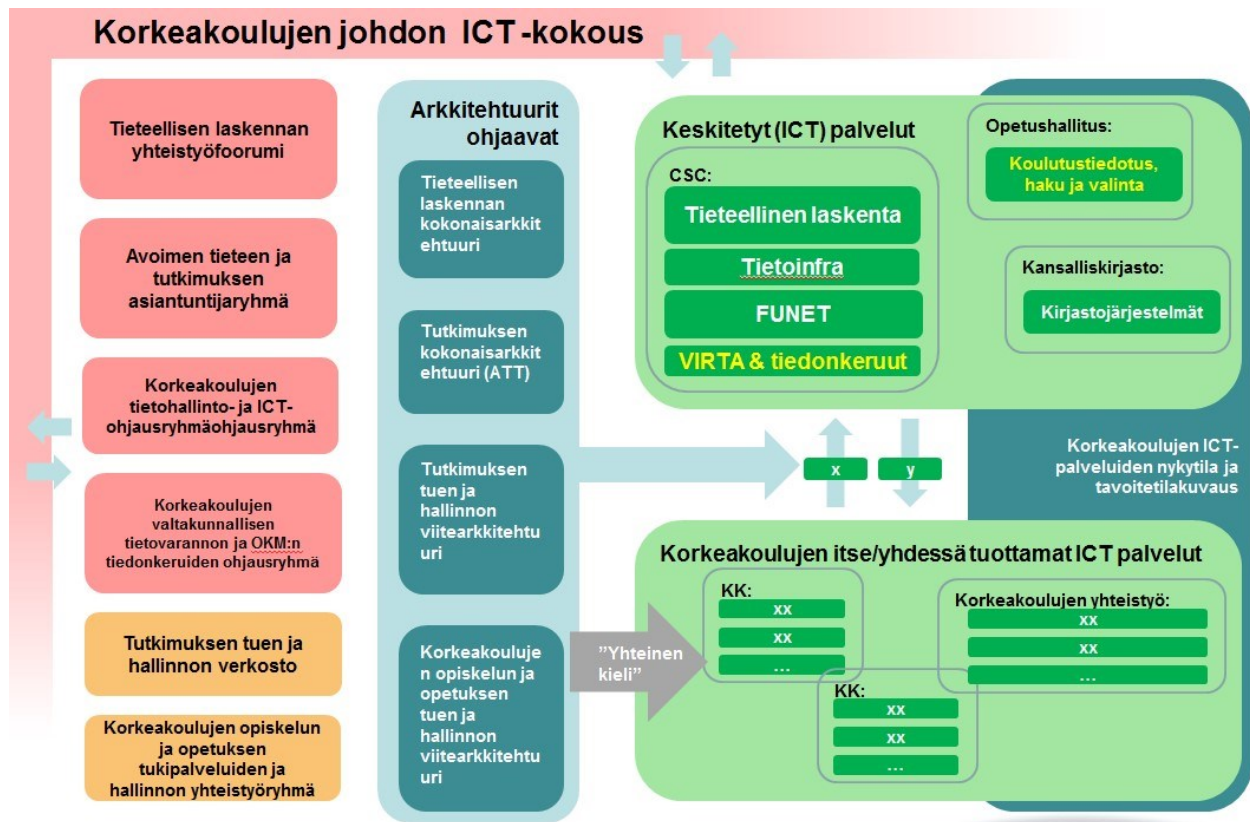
Korkeakoulujen johdon ICT-kokous

Tieteellisen laskennan yhteistyöfoorumi

Avoimen tieteen ja tutkimuksen asiantuntijaryhmä

Korkeakoulujen tietohallinto- ja ICT-ohjausryhmäohjausryhmä

Korkeakoulujen valtakunnallisen tietovarannon ja OKM:n tiedonkeruiden ohjausryhmä

Tutkimuksen tuen ja hallinnon verkosto

Korkeakoulujen opiskelun ja opetuksen tukipalveluiden ja hallinnon yhteistyöryhmä

Arkkitehtuurit ohjaavat

Tieteellisen laskennan kokonaisarkkitehtuuri

Tutkimuksen kokonaisarkkitehtuuri (ATT)

Tutkimuksen tuen ja hallinnon viitearkkitehtuuri

Korkeakoulujen opiskelun ja opetuksen tuen ja hallinnon viitearkkitehtuuri

Keskitetyt (ICT) palvelut

CSC:

Tieteellinen laskenta

Tietoinfra

FUNET

VIRTA & tiedonkeruut

Opetushallitus:

Koulutustiedotus, haku ja valinta

Kansalliskirjasto:

Kirjastojärjestelmät

x

y

Korkeakoulujen ICT-palveluiden nykytila ja tavoitetilakuvaus

Korkeakoulujen itse/yhdessä tuottamat ICT palvelut

"Yhteinen kieli"

KK:
xx
xx
...

KK:
xx
xx
...

Korkeakoulujen yhteistyö:
xx
xx
...